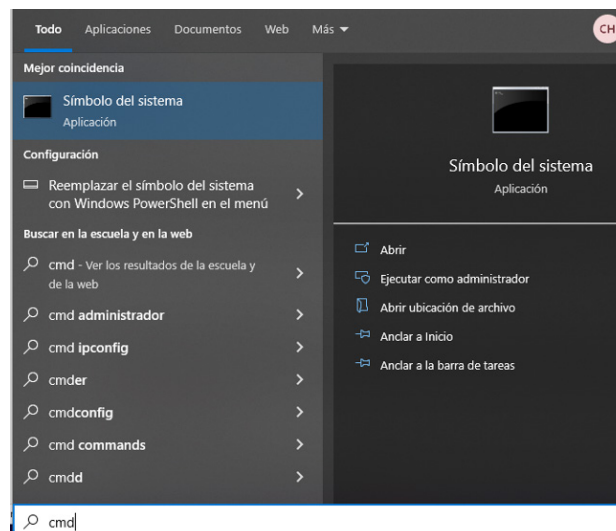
Todo Aplicaciones Documentos Web Más

CH

Mejor coincidencia

Símbolo del sistema
Aplicación

Configuración

Reemplazar el símbolo del sistema con Windows PowerShell en el menú

Buscar en la escuela y en la web

cmd - Ver los resultados de la escuela y de la web

cmd administrador

cmd ipconfig

cmder

cmdconfig

cmd commands

cmdd

Símbolo del sistema
Aplicación

Abrir

Ejecutar como administrador

Abrir ubicación de archivo

Anclar a Inicio

Anclar a la barra de tareas

cmd